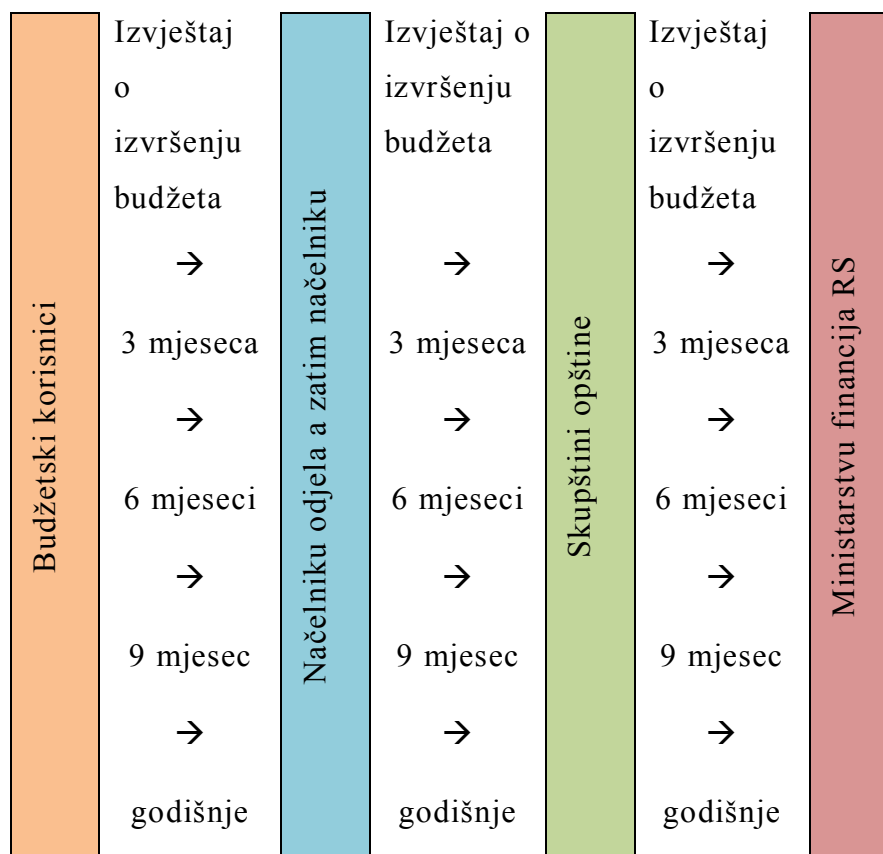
Budžetski korisnici

Izvještaj o izvršenju budžeta
→
3 mjeseca
→
6 mjeseci
→
9 mjesec
→
godišnje

Načelniku odjela a zatim načelniku

Izvještaj o izvršenju budžeta
→
3 mjeseca
→
6 mjeseci
→
9 mjesec
→
godišnje

Skupštini opštine

Izvještaj o izvršenju budžeta
→
3 mjeseca
→
6 mjeseci
→
9 mjesec
→
godišnje

Ministarstvu financija RS